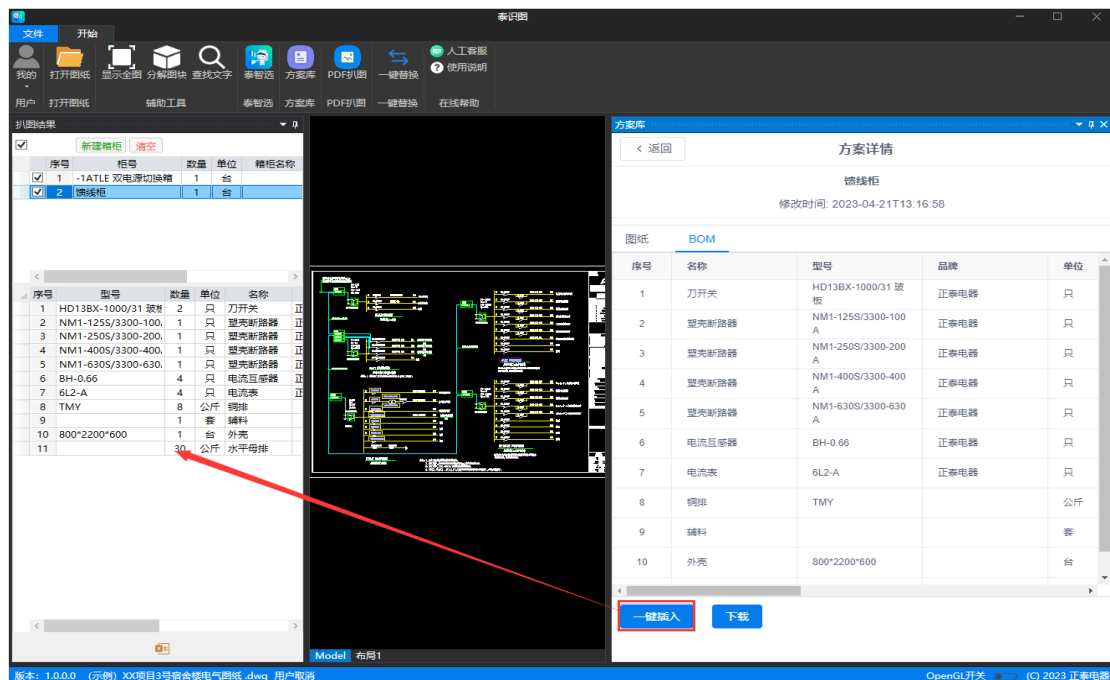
泰识图

文件 开始

我的 打开图纸 显示全图 分解图块 查找文字 泰智选 方案库 PDF扒图 一键替换 人工客服 使用说明

用户 打开图纸 辅助工具 泰智选 方案库 PDF扒图 一键替换 在线帮助

扒图结果

新建箱柜 清空

| 序号 | 柜号 | 数量 | 单位 | 箱柜名称 |
|---|---|---|---|---|
| 1 | -1ATLE 双电源切换箱 | 1 | 台 | |
| 2 | 馈线柜 | 1 | 台 | |

| 序号 | 型号 | 数量 | 单位 | 名称 |
|---|---|---|---|---|
| 1 | HD13BX-1000/31 玻 | 2 | 只 | 刀开关 |
| 2 | NM1-125S/3300-100. | 1 | 只 | 塑壳断路器 |
| 3 | NM1-250S/3300-200. | 1 | 只 | 塑壳断路器 |
| 4 | NM1-400S/3300-400. | 1 | 只 | 塑壳断路器 |
| 5 | NM1-630S/3300-630. | 1 | 只 | 塑壳断路器 |
| 6 | BH-0.66 | 4 | 只 | 电流互感器 |
| 7 | 6L2-A | 4 | 只 | 电流表 |
| 8 | TMY | 8 | 公斤 | 铜排 |
| 9 | | 1 | 套 | 辅料 |
| 10 | 800*2200*600 | 1 | 台 | 外壳 |
| 11 | | 30 | 公斤 | 水平母排 |

Model 布局1

方案库

< 返回 方案详情

馈线柜

修改时间: 2023-04-21T13:16:58

图纸 BOM

| 序号 | 名称 | 型号 | 品牌 | 单位 |
|---|---|---|---|---|
| 1 | 刀开关 | HD13BX-1000/31 玻板 | 正泰电器 | 只 |
| 2 | 塑壳断路器 | NM1-125S/3300-100A | 正泰电器 | 只 |
| 3 | 塑壳断路器 | NM1-250S/3300-200A | 正泰电器 | 只 |
| 4 | 塑壳断路器 | NM1-400S/3300-400A | 正泰电器 | 只 |
| 5 | 塑壳断路器 | NM1-630S/3300-630A | 正泰电器 | 只 |
| 6 | 电流互感器 | BH-0.66 | 正泰电器 | 只 |
| 7 | 电流表 | 6L2-A | 正泰电器 | 只 |
| 8 | 铜排 | TMY | | 公斤 |
| 9 | 辅料 | | | 套 |
| 10 | 外壳 | 800*2200*600 | | 台 |

一键插入 下载

版本：1.0.0.0 (示例) XX项目3号宿舍楼电气图纸.dwg 用户取消

OpenGL开关 (C) 2023 正泰电器